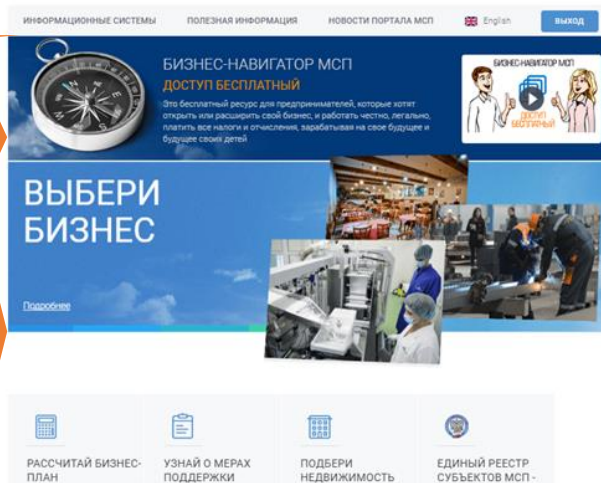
ИНФОРМАЦИОННЫЕ СИСТЕМЫ ПОЛЕЗНАЯ ИНФОРМАЦИЯ НОВОСТИ ПОРТАЛА МСП English ВЫХОД

БИЗНЕС-НАВИГАТОР МСП
ДОСТУП БЕСПЛАТНЫЙ
Это бесплатный ресурс для предпринимателей, которые хотят открыть или расширить свой бизнес, и работать честно, легально, платить все налоги и отчисления, зарабатывая на свое будущее и будущее своих детей

БИЗНЕС-НАВИГАТОР МСП
ДОСТУП БЕСПЛАТНЫЙ

ВЫБЕРИ БИЗНЕС

Подробнее

РАССЧИТАЙ БИЗНЕС-ПЛАН

УЗНАЙ О МЕРАХ ПОДДЕРЖКИ

ПОДБЕРИ НЕДВИЖИМОСТЬ

ЕДИНЫЙ РЕЕСТР СУБЪЕКТОВ МСП -